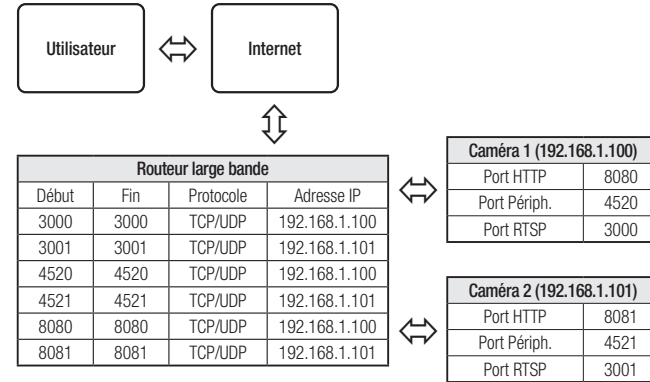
Utilisateur

Internet

| Routeur large bande | | | |
|---|---|---|---|
| Début | Fin | Protocole | Adresse IP |
| 3000 | 3000 | TCP/UDP | 192.168.1.100 |
| 3001 | 3001 | TCP/UDP | 192.168.1.101 |
| 4520 | 4520 | TCP/UDP | 192.168.1.100 |
| 4521 | 4521 | TCP/UDP | 192.168.1.101 |
| 8080 | 8080 | TCP/UDP | 192.168.1.100 |
| 8081 | 8081 | TCP/UDP | 192.168.1.101 |

| Caméra 1 (192.168.1.100) | |
|---|---|
| Port HTTP | 8080 |
| Port Périph. | 4520 |
| Port RTSP | 3000 |

| Caméra 2 (192.168.1.101) | |
|---|---|
| Port HTTP | 8081 |
| Port Périph. | 4521 |
| Port RTSP | 3001 |